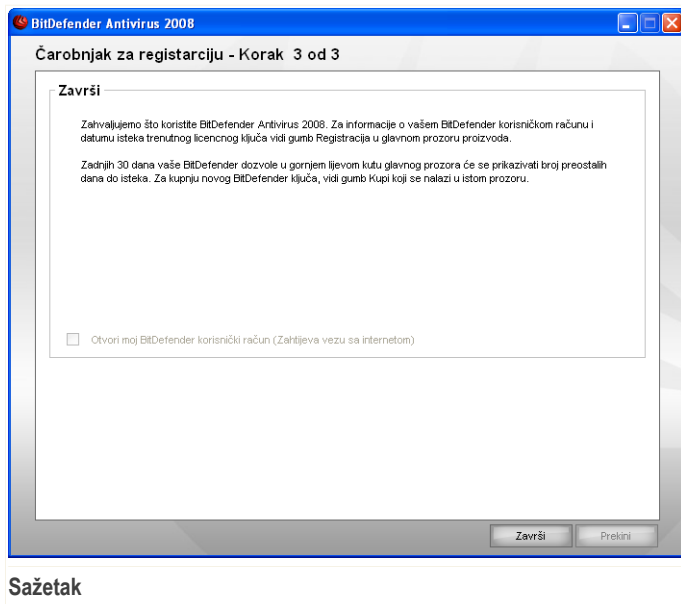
BitDefender Antivirus 2008

Čarobnjak za registarciju - Korak 3 od 3

Završi

Zahvaljujemo što koristite BitDefender Antivirus 2008. Za informacije o vašem BitDefender korisničkom računu i datumu isteka trenutnog licencnog ključa vidi gumb Registracija u glavnom prozoru proizvoda.

Zadnjih 30 dana vaše BitDefender dozvole u gornjem lijevom kutu glavnog prozora će se prikazivati broj preostalih dana do isteka. Za kupnju novog BitDefender ključa, vidi gumb Kupi koji se nalazi u istom prozoru.

Otvori moj BitDefender korisnički račun (Zahtijeva vezu sa internetom)

Završi

Prekini

Sažetak